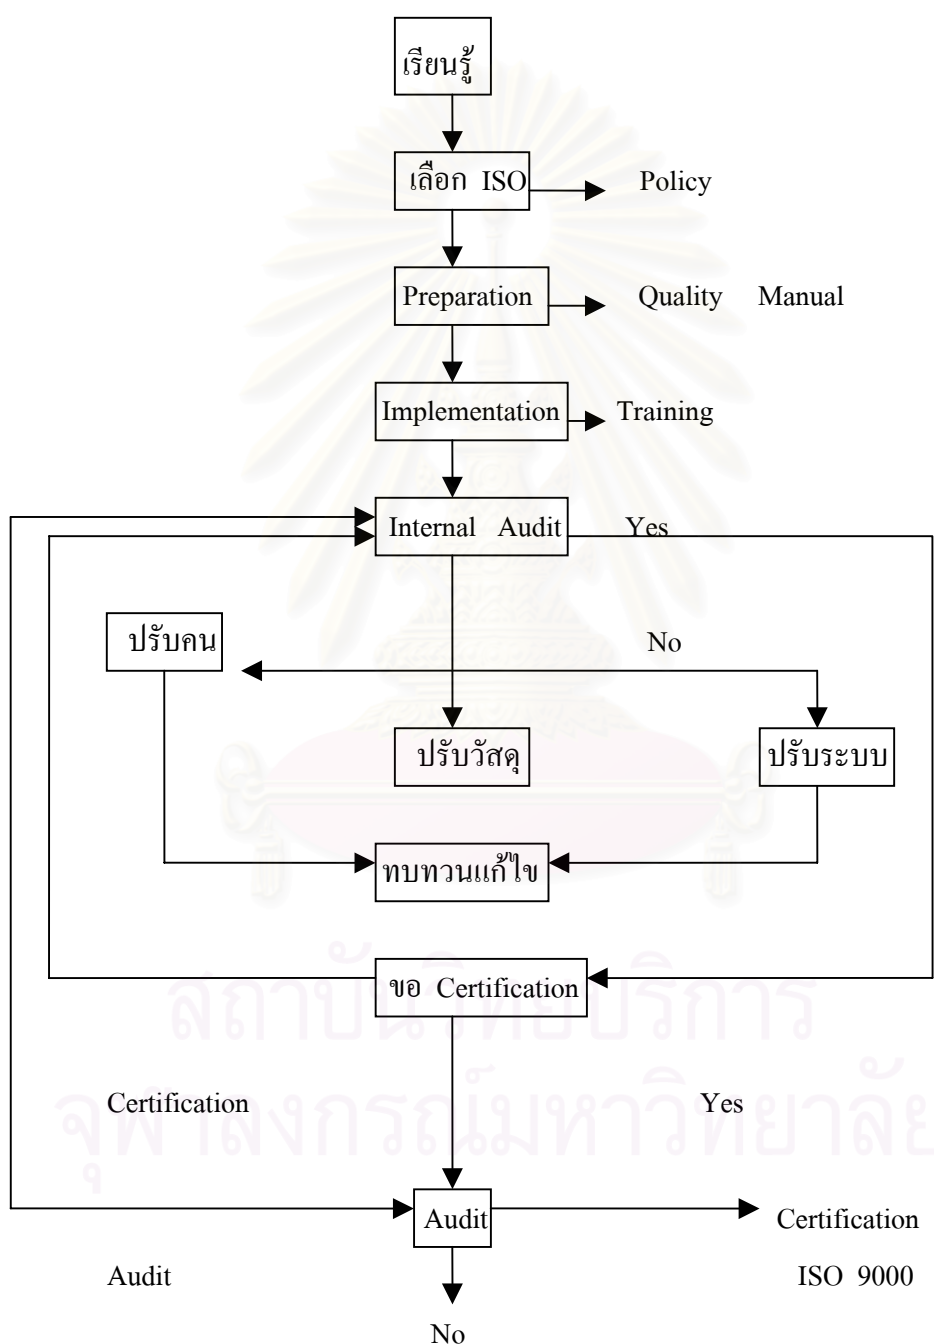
เรียนรู้

เลือก ISO

Policy

Preparation

Quality Manual

Implementation

Training

Internal Audit

Yes

ปรับคน

No

ปรับวัสดุ

ปรับระบบ

ทบทวนแก้ไข

ขอ Certification

Certification

Yes

Audit

Certification

Audit

ISO 9000

No

สถาบันวิทยบริการ
จุฬาลงกรณ์มหาวิทยาลัย